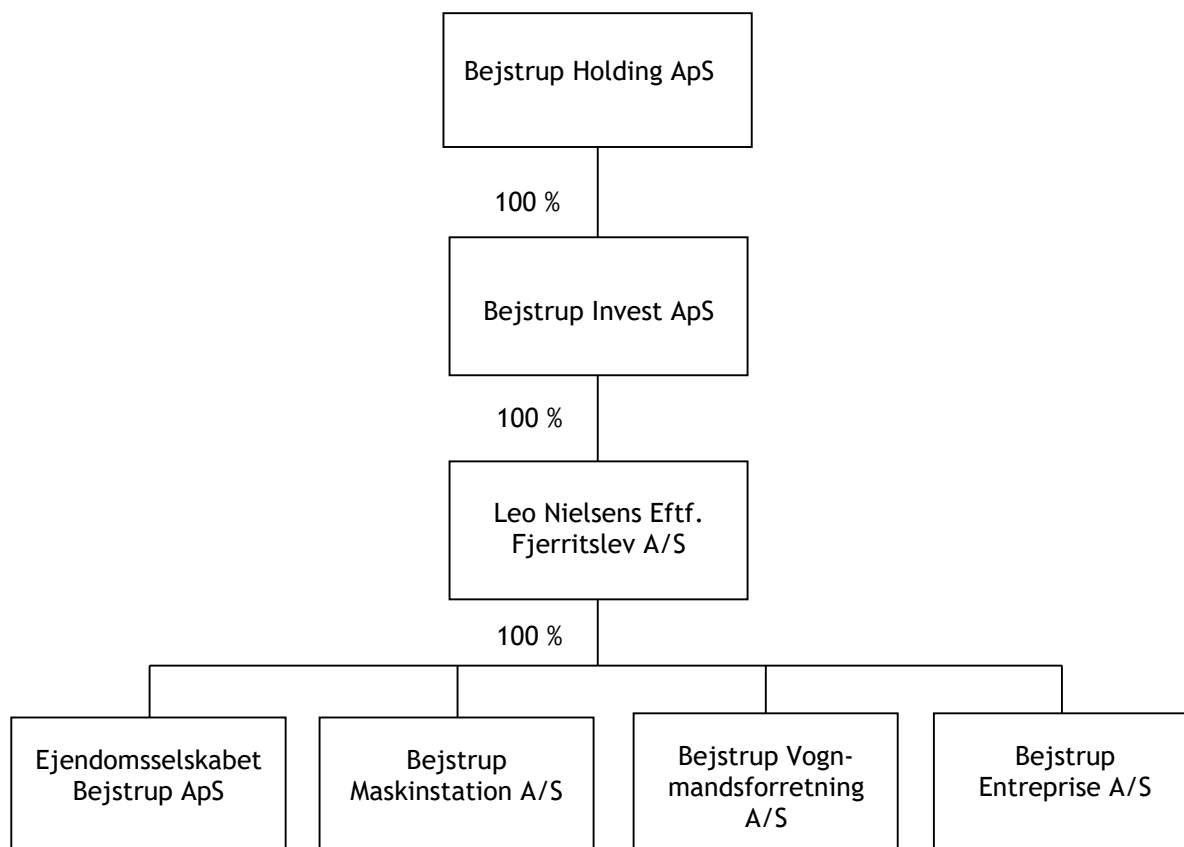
Bejstrup Holding ApS

100 %

Bejstrup Invest ApS

100 %

Leo Nielsens Eftf. Fjerritslev A/S

100 %

Ejendomsselskabet Bejstrup ApS

Bejstrup Maskinstation A/S

Bejstrup Vognmandsforretning A/S

Bejstrup Entreprise A/S